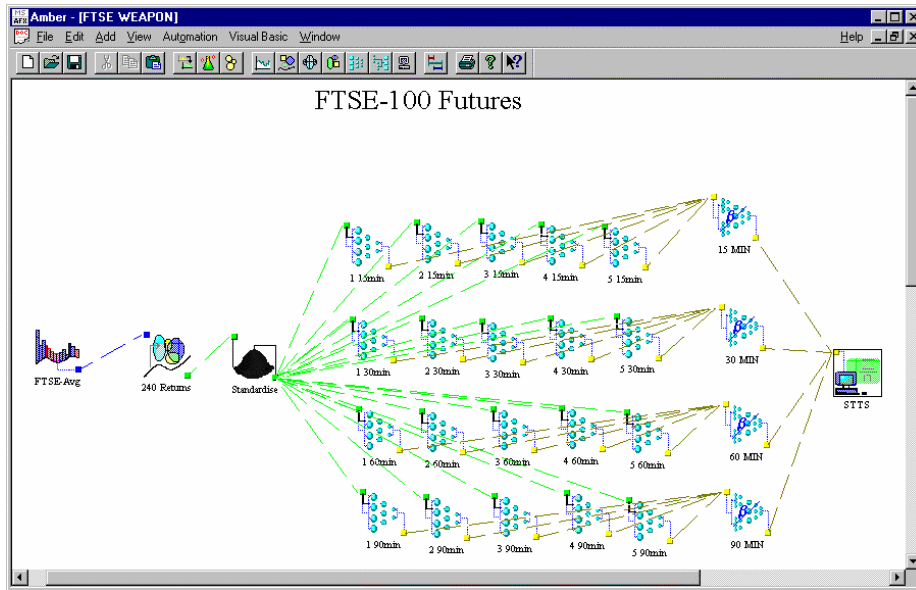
Amber - [FTSE WEAPON]

File Edit Add View Automation Visual Basic Window

Help

FTSE-100 Futures

15 MIN

1 15min 2 15min 3 15min 4 15min 5 15min

30 MIN

1 30min 2 30min 3 30min 4 30min 5 30min

FTSE-Avg 240 Returns Standardise

STTS

1 60min 2 60min 3 60min 4 60min 5 60min

60 MIN

1 90min 2 90min 3 90min 4 90min 5 90min

90 MIN